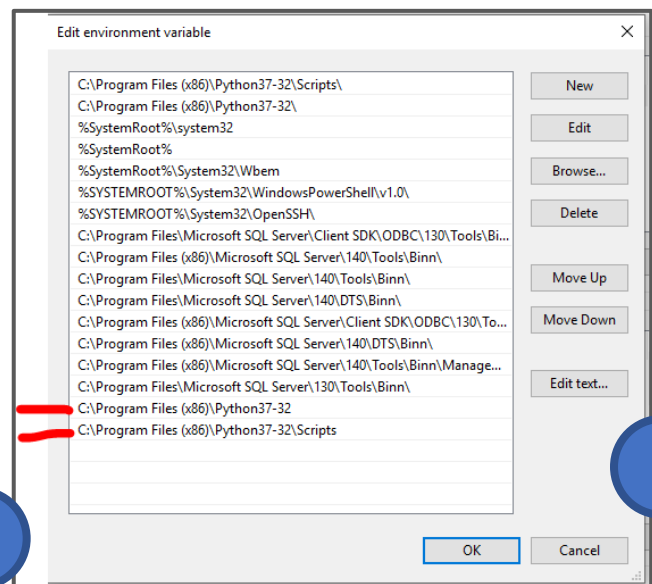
Edit environment variable

C:\Program Files (x86)\Python37-32\Scripts\
C:\Program Files (x86)\Python37-32\
%SystemRoot%\system32
%SystemRoot%
%SystemRoot%\System32\Wbem
%SYSTEMROOT%\System32\WindowsPowerShell\v1.0\
%SYSTEMROOT%\System32\OpenSSH\
C:\Program Files\Microsoft SQL Server\Client SDK\ODBC\130\Tools\Bi...
C:\Program Files (x86)\Microsoft SQL Server\140\Tools\Binn\
C:\Program Files\Microsoft SQL Server\140\Tools\Binn\
C:\Program Files\Microsoft SQL Server\140\DTS\Binn\
C:\Program Files (x86)\Microsoft SQL Server\Client SDK\ODBC\130\To...
C:\Program Files (x86)\Microsoft SQL Server\140\DTS\Binn\
C:\Program Files (x86)\Microsoft SQL Server\140\Tools\Binn\Manage...
C:\Program Files\Microsoft SQL Server\130\Tools\Binn\
C:\Program Files (x86)\Python37-32
C:\Program Files (x86)\Python37-32\Scripts

New
Edit
Browse...
Delete
Move Up
Move Down
Edit text...

OK
Cancel